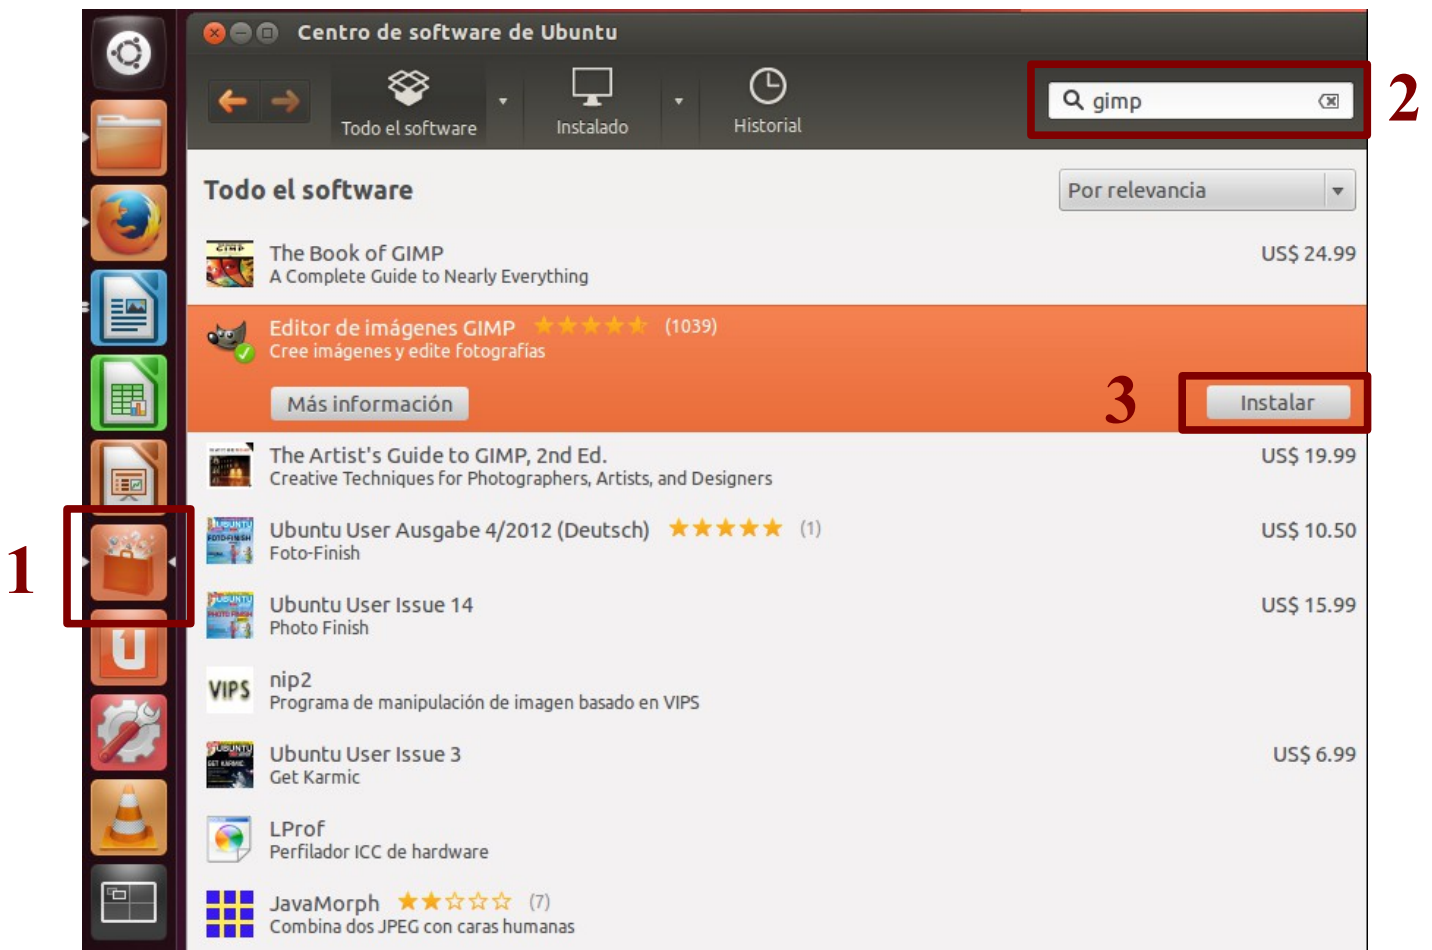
Centro de software de Ubuntu

Todo el software

Instalado

Historial

gimp

2

Todo el software

Por relevancia

The Book of GIMP
A Complete Guide to Nearly Everything
US$ 24.99

Editor de imágenes GIMP (1039)
Cree imágenes y edite fotografías

Más información

3

Instalar

The Artist's Guide to GIMP, 2nd Ed.
Creative Techniques for Photographers, Artists, and Designers
US$ 19.99

1

Ubuntu User Ausgabe 4/2012 (Deutsch) (1)
Foto-Finish
US$ 10.50

Ubuntu User Issue 14
Photo Finish
US$ 15.99

VIPS
nip2
Programa de manipulación de imagen basado en VIPS

Ubuntu User Issue 3
Get Karmic
US$ 6.99

LProf
Perfilador ICC de hardware

JavaMorph (7)
Combina dos JPEG con caras humanas